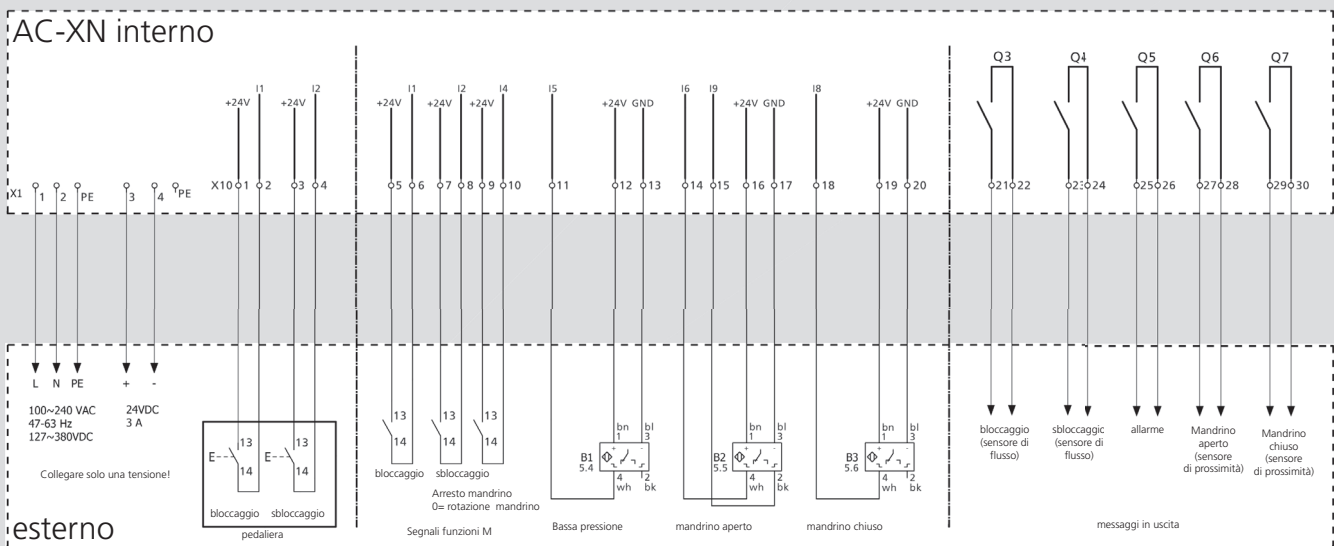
AC-XN interno

X1 1 2 PE 3 4 PE

+24V I1 +24V I2
X10 1 2 3 4

+24V I1 +24V I2 +24V I4
5 6 7 8 9 10

I5 +24V GND
11 12 13

I6 I9 +24V GND
14 15 16 17

I8 +24V GND
18 19 20

Q3 Q4 Q5 Q6 Q7
21 22 23 24 25 26 27 28 29 30

L N PE + -

100~240 VAC
47-63 Hz
127~380VDC

24VDC
3 A

Collegare solo una tensione!

E 13 14 E 13 14
bloccaggio sbloccaggio
pedaliera

13 14 13 14 13 14
bloccaggio sbloccaggio
Arresto mandrino
0= rotazione mandrino
Segnali funzioni M

bn 1 bl 3
B1 5.4
4 wh 2 bk
Bassa pressione

bn 1 bl 3
B2 5.5
4 wh 2 bk
mandrino aperto

bn 1 bl 3
B3 5.6
4 wh 2 bk
mandrino chiuso

bloccaggio (sensore di flusso)
sbloccaggio (sensore di flusso)
allarme
Mandrino aperto (sensore di prossimità)
Mandrino chiuso (sensore di prossimità)

messaggi in uscita

esterno